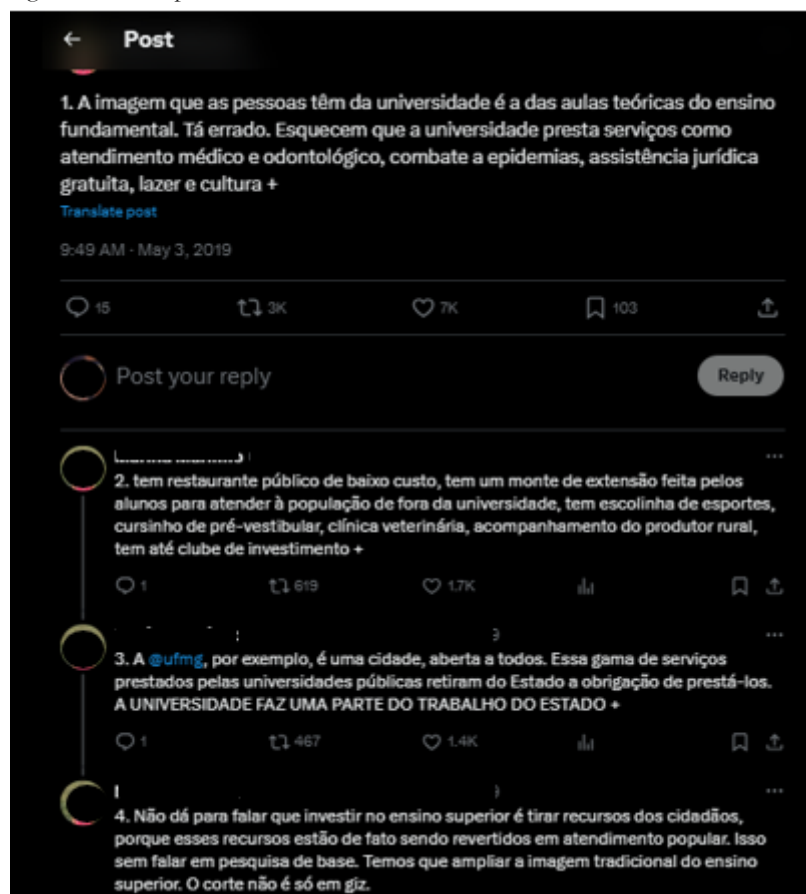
Post

1. A imagem que as pessoas têm da universidade é a das aulas teóricas do ensino fundamental. Tá errado. Esquecem que a universidade presta serviços como atendimento médico e odontológico, combate a epidemias, assistência jurídica gratuita, lazer e cultura +

Translate post

9:49 AM · May 3, 2019

15 3K 7K 103

Post your reply

Reply

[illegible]

2. tem restaurante público de baixo custo, tem um monte de extensão feita pelos alunos para atender à população de fora da universidade, tem escolinha de esportes, cursinho de pré-vestibular, clínica veterinária, acompanhamento do produtor rural, tem até clube de investimento +

1 619 1.7K

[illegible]

3. A @ufmg, por exemplo, é uma cidade, aberta a todos. Essa gama de serviços prestados pelas universidades públicas retiram do Estado a obrigação de prestá-los. A UNIVERSIDADE FAZ UMA PARTE DO TRABALHO DO ESTADO +

1 467 1.4K

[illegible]

4. Não dá para falar que investir no ensino superior é tirar recursos dos cidadãos, porque esses recursos estão de fato sendo revertidos em atendimento popular. Isso sem falar em pesquisa de base. Temos que ampliar a imagem tradicional do ensino superior. O corte não é só em giz.